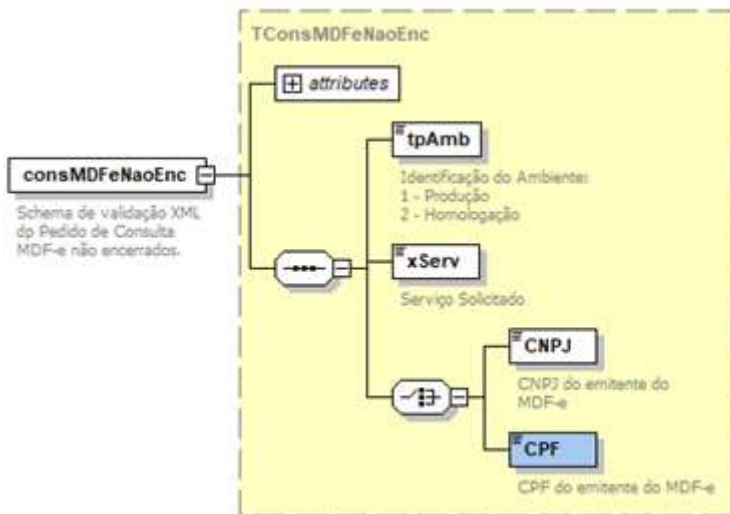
TConsMDFeNaoEnc

attributes

consMDFeNaoEnc

Schema de validação XML dp Pedido de Consulta MDF-e não encerrados.

tpAmb

Identificação do Ambiente:
1 - Produção
2 - Homologação

xServ

Serviço Solicitado

CNPJ

CNPJ do emitente do MDF-e

CPF

CPF do emitente do MDF-e